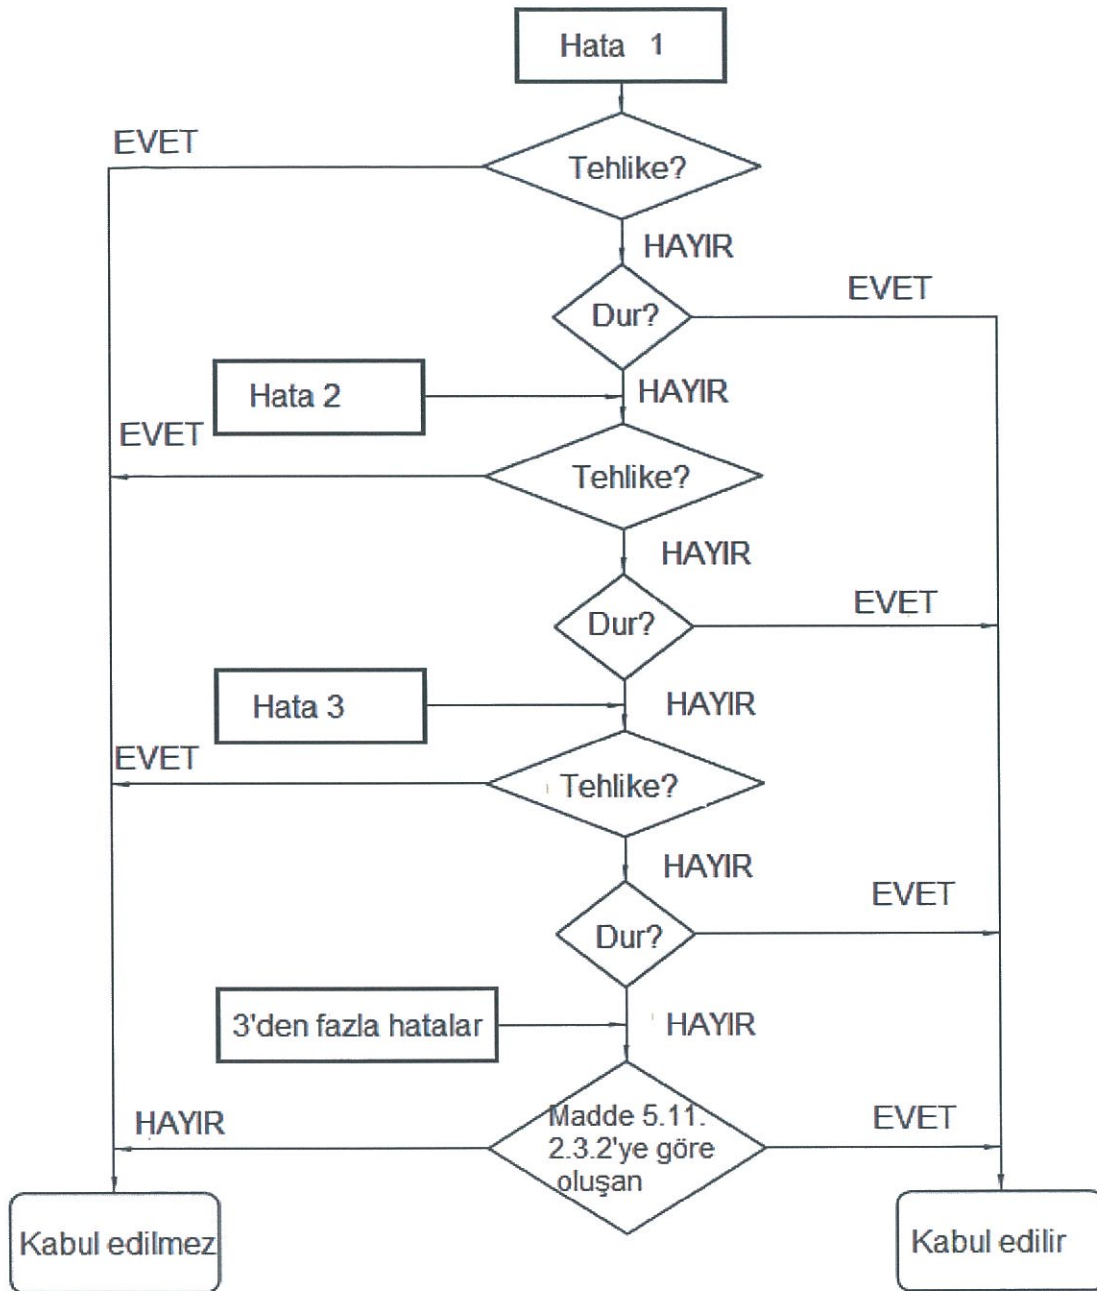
Hata 1

EVET

Tehlike?

HAYIR

Dur?

EVET

Hata 2

HAYIR

EVET

Tehlike?

HAYIR

Dur?

EVET

Hata 3

HAYIR

EVET

Tehlike?

HAYIR

Dur?

EVET

3'den fazla hatalar

HAYIR

HAYIR

Madde 5.11. 2.3.2'ye göre oluşan

EVET

Kabul edilmez

Kabul edilir